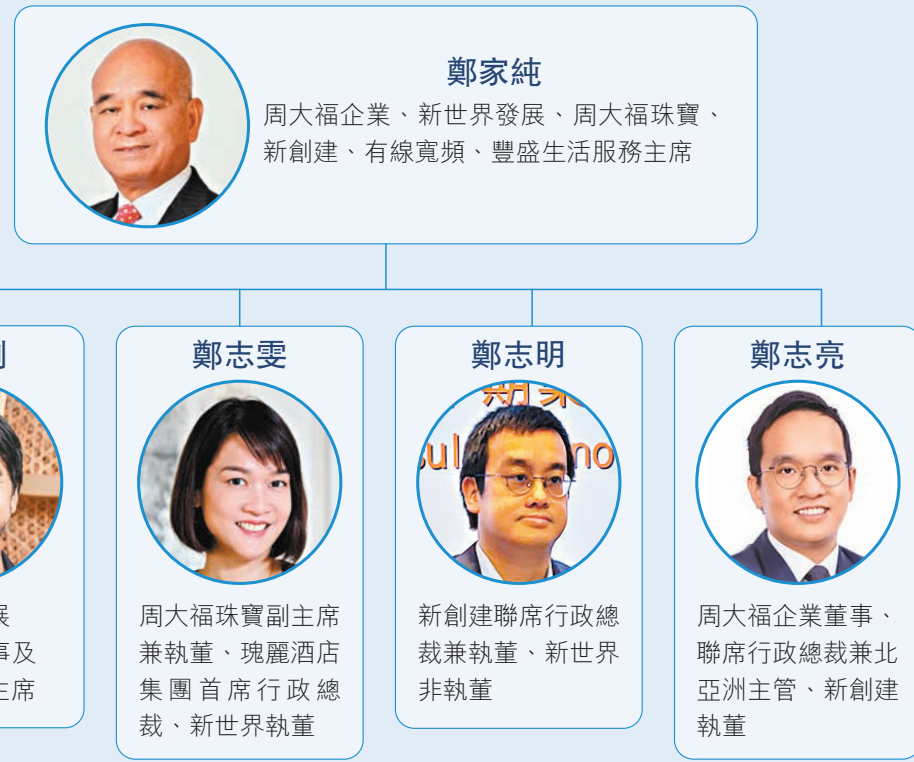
鄭家純
周大福企業、新世界發展、周大福珠寶、新創建、有線寬頻、豐盛生活服務主席

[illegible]
展
事及
主席

鄭志雯
周大福珠寶副主席兼執董、瑰麗酒店集團首席行政總裁、新世界執董

鄭志明
新創建聯席行政總裁兼執董、新世界非執董

鄭志亮
周大福企業董事、聯席行政總裁兼北亞洲主管、新創建執董